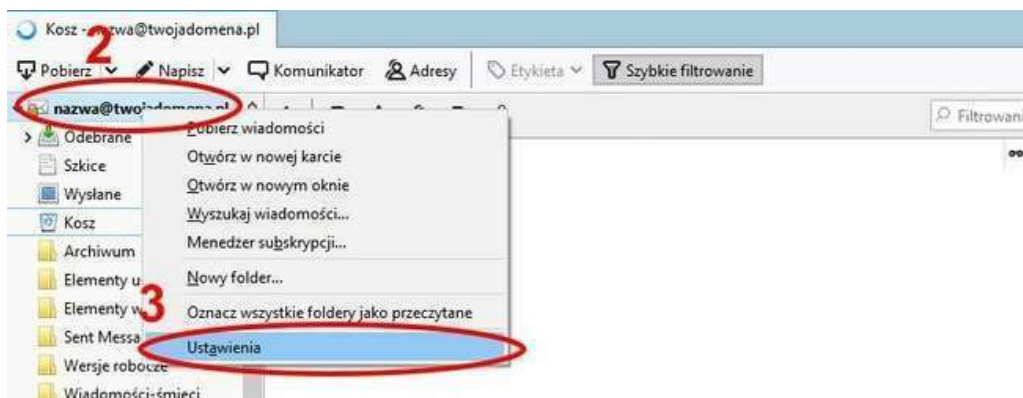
Kosz - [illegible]zwa@twojadomena.pl

2

Pobierz Napisz Komunikator Adresy Etykieta Szybkie filtrowanie

nazwa@two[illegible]domena.pl

Filtrowani

Odebrane
Szkice
Wysłane
Kosz
Archiwum
Elementy u
Elementy w
Sent Messa
Wersje robocze
Wiadomości-śmieci

Pobierz wiadomości
Otwórz w nowej karcie
Otwórz w nowym oknie
Wyszukaj wiadomości...
Menedżer subskrypcji...
Nowy folder...
Oznacz wszystkie foldery jako przeczytane
Ustawienia

3